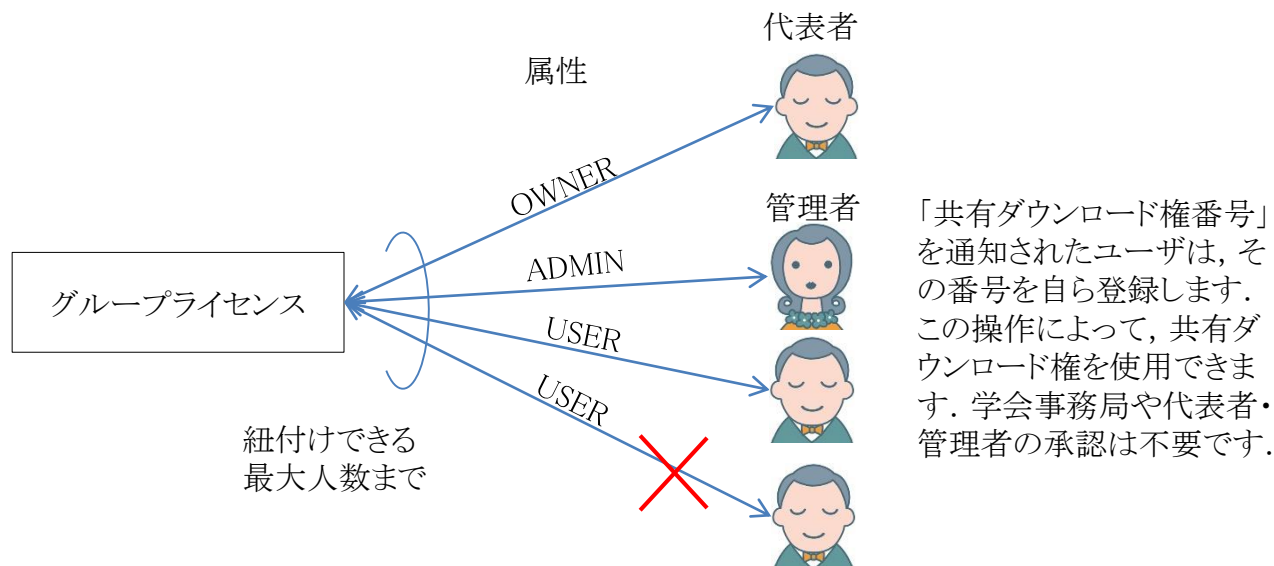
代表者

属性

OWNER

管理者

ADMIN

グループライセンス

USER

USER

紐付けできる最大人数まで

「共有ダウンロード権番号」を通知されたユーザは，その番号を自ら登録します．この操作によって，共有ダウンロード権を使用できます．学会事務局や代表者・管理者の承認は不要です．